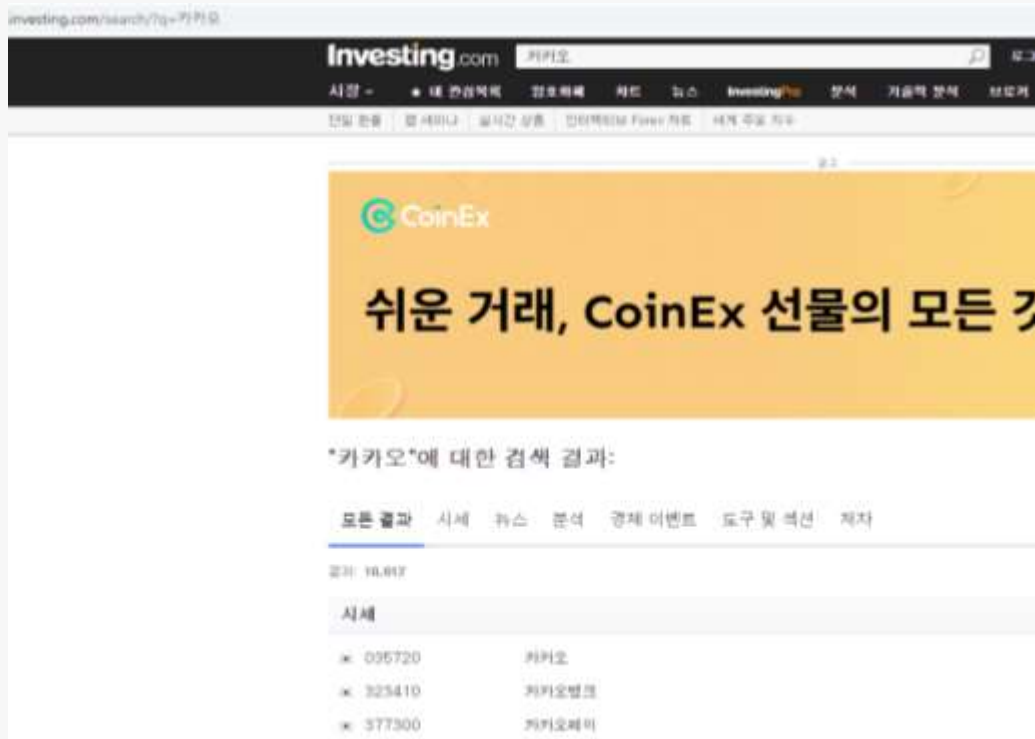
investing.com/search/?q=카카오

Investing.com 카카오 로그

시장 ▾ ★ 내 관심목록 암호화폐 차트 뉴스 InvestingPro 분석 기술적 분석 브로커

전일 환율 웹 세미나 실시간 상품 인터랙티브 Forex 차트 세계 주요 지수

광고

CoinEx

쉬운 거래, CoinEx 선물의 모든 기

"카카오"에 대한 검색 결과:

모든 결과 시세 뉴스 분석 경제 이벤트 도구 및 섹션 저자

결과: 10,017

시세

035720 카카오

323410 카카오뱅크

377300 카카오페이